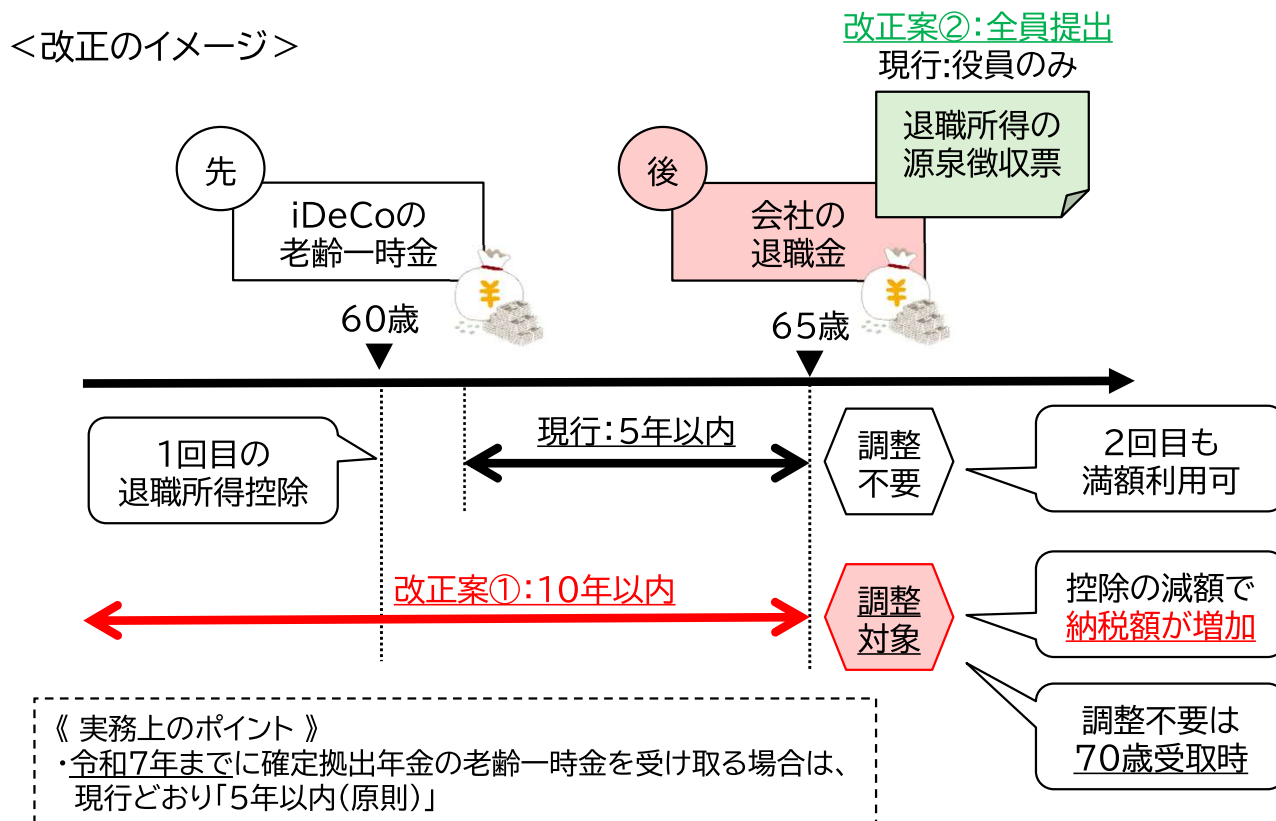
＜改正のイメージ＞

改正案②：全員提出
現行：役員のみ

退職所得の
源泉徴収票

先

iDeCoの
老齢一時金

後

会社の
退職金

¥

¥

60歳

65歳

1回目の
退職所得控除

現行：5年以内

調整
不要

2回目も
満額利用可

改正案①：10年以内

調整
対象

控除の減額で
納税額が増加

調整不要は
70歳受取時

《 実務上のポイント 》
・令和7年までに確定拠出年金の老齢一時金を受け取る場合は、現行どおり「5年以内（原則）」